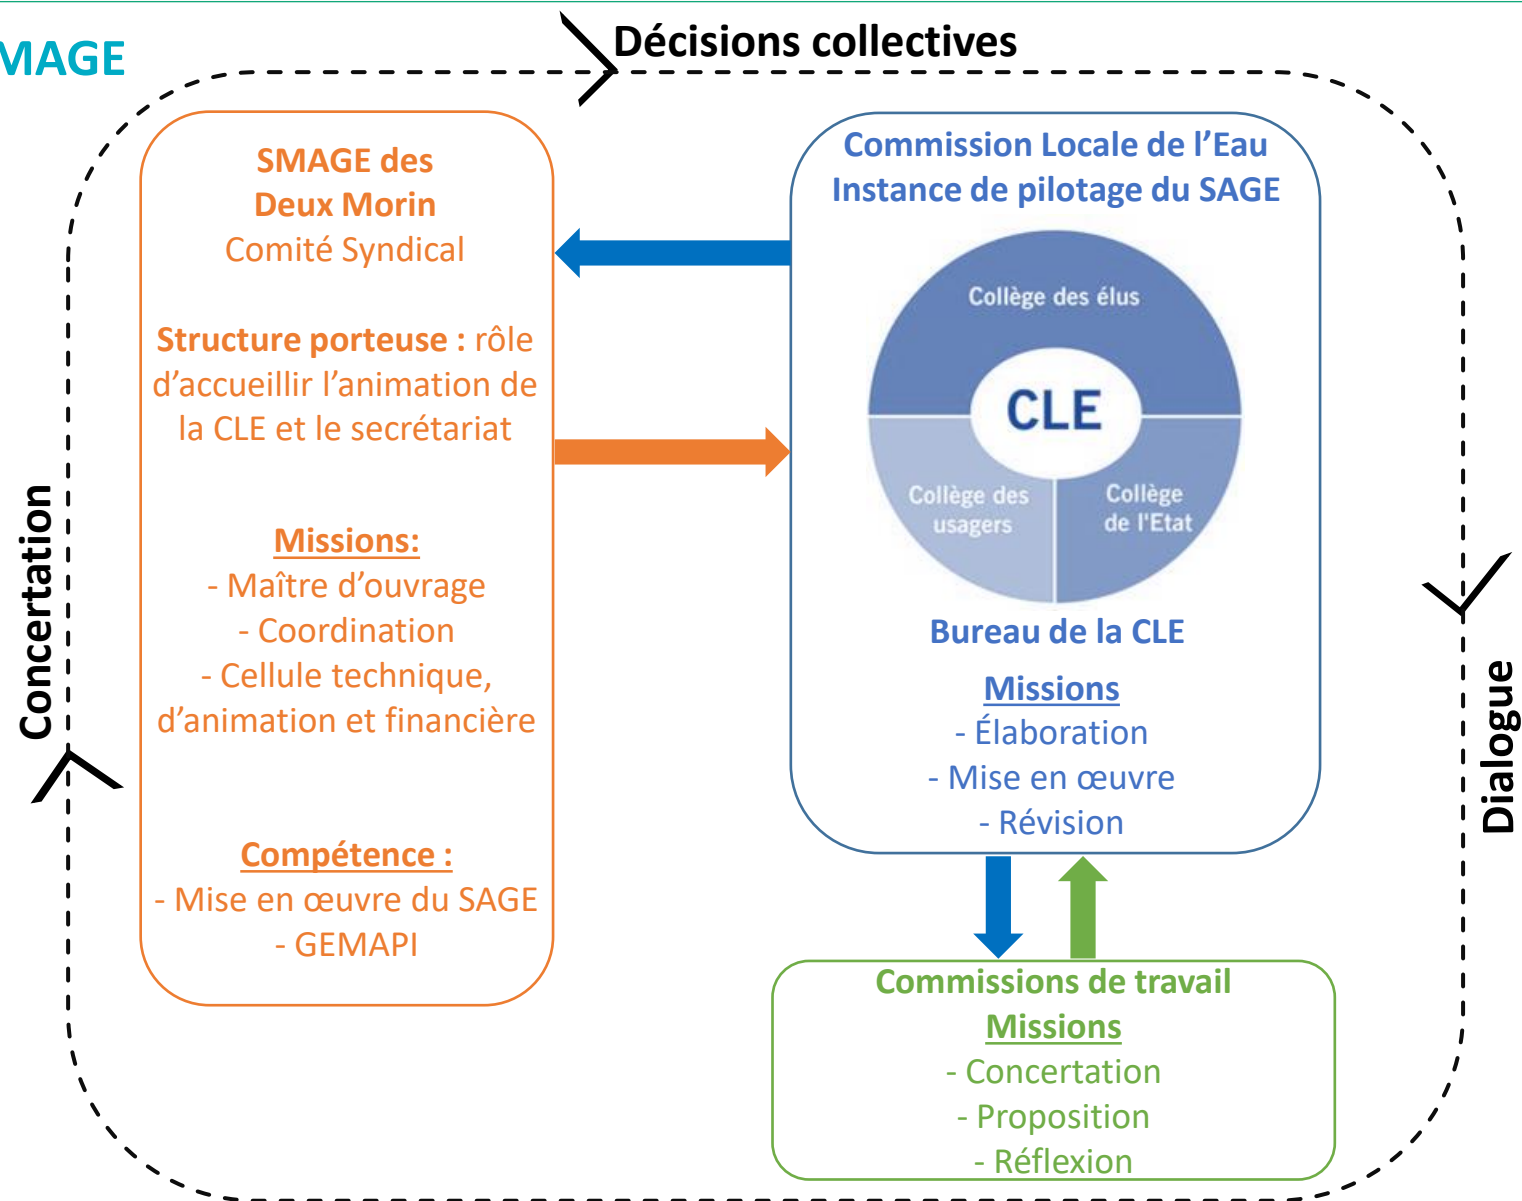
MAGE

Décisions collectives

SMAGE des Deux Morin
Comité Syndical

Structure porteuse : rôle d'accueillir l'animation de la CLE et le secrétariat

Missions:
- Maître d'ouvrage
- Coordination
- Cellule technique, d'animation et financière

Compétence :
- Mise en œuvre du SAGE
- GEMAPI

Commission Locale de l'Eau
Instance de pilotage du SAGE

Collège des élus
CLE
Collège des usagers
Collège de l'Etat

Bureau de la CLE

Missions
- Élaboration
- Mise en œuvre
- Révision

Commissions de travail
Missions
- Concertation
- Proposition
- Réflexion

Concertation

Dialogue